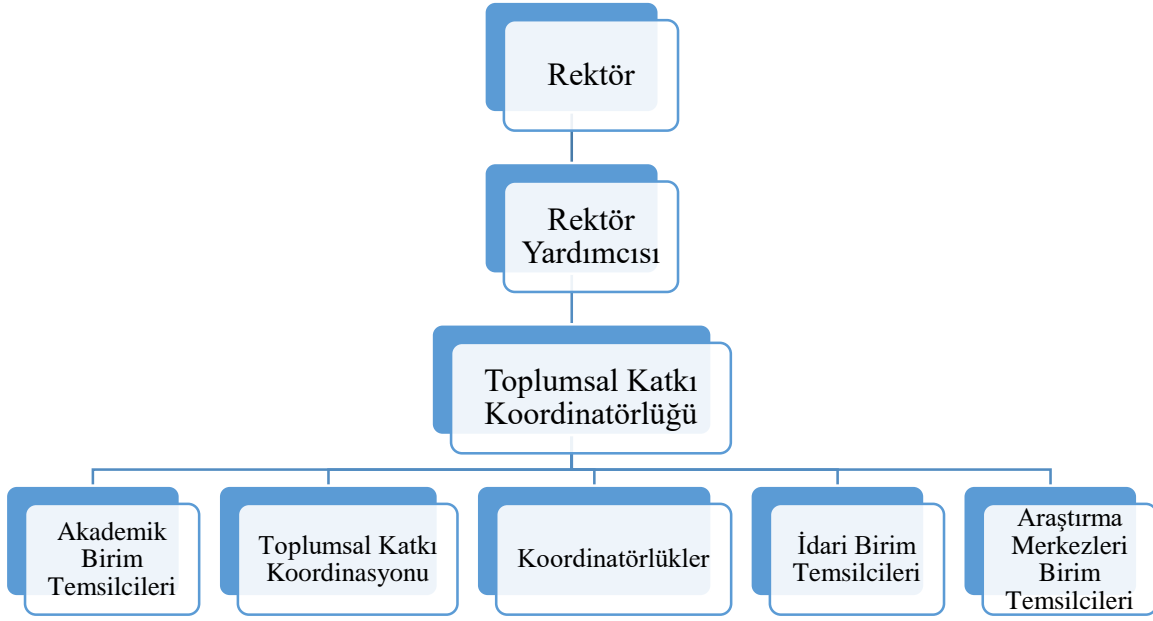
Rektör

Rektör Yardımcısı

Toplumsal Katkı Koordinatörlüğü

Akademik Birim Temsilcileri

Toplumsal Katkı Koordinasyonu

Koordinatörlükler

İdari Birim Temsilcileri

Araştırma Merkezleri Birim Temsilcileri